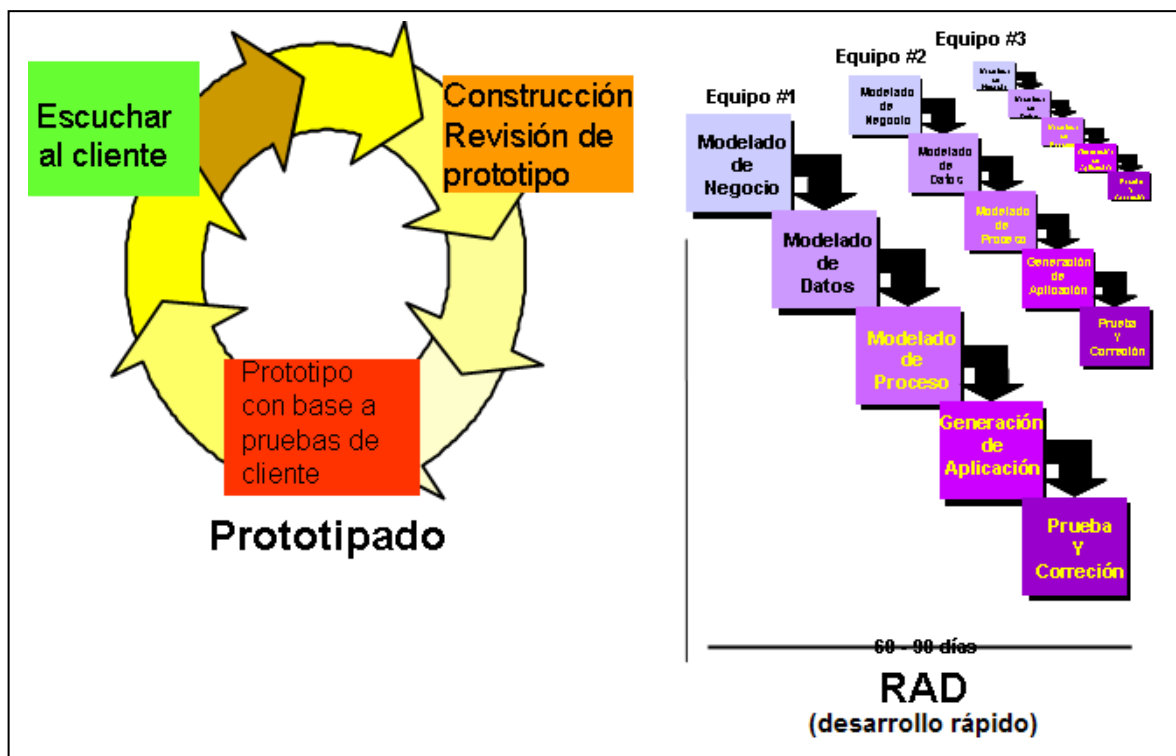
Escuchar al cliente

Construcción Revisión de prototipo

Prototipo con base a pruebas de cliente

Prototipado

Equipo #3

Equipo #2

Equipo #1

Modelado de Negocio

Modelado de Datos

Modelado de Proceso

Generación de Aplicación

Prueba Y Correción

Modelado de Negocio

Modelado de Datos

Modelado de Proceso

Generación de Aplicación

Prueba Y Correción

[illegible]

60 - 90 días

RAD
(desarrollo rápido)